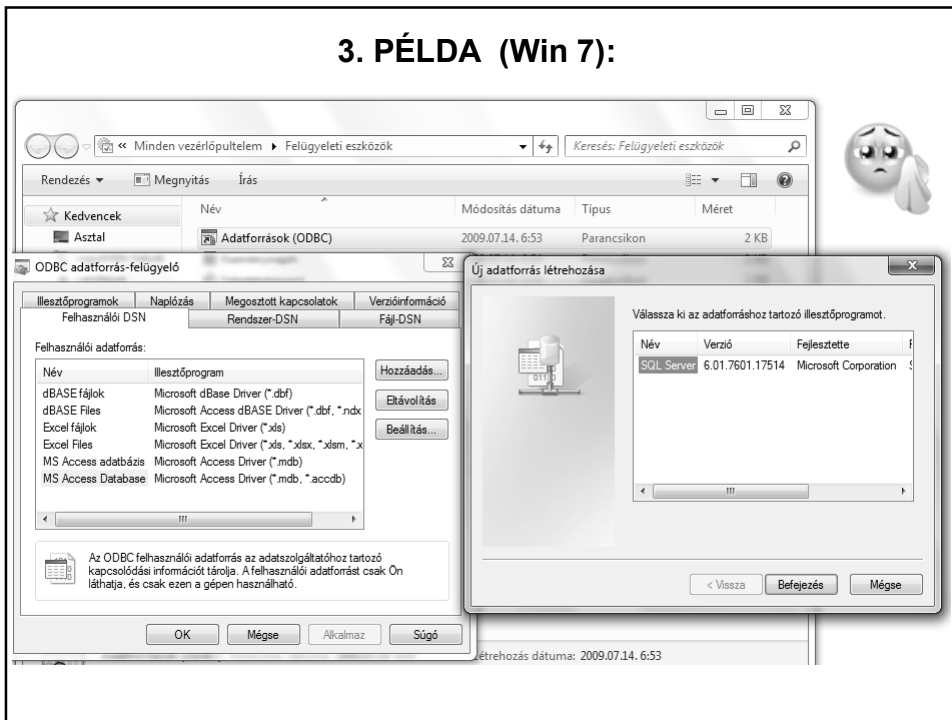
3. PÉLDA (Win 7):

« Minden vezérlőpultelem ▸ Felügyeleti eszközök

Keresés: Felügyeleti eszközök

Rendezés ▾ Megnyitás Írás

Kedvencek
Asztal

| Név | Módosítás dátuma | Típus | Méret |
|---|---|---|---|
| Adatforrások (ODBC) | 2009.07.14. 6:53 | Parancsikon | 2 KB |

ODBC adatforrás-felügyelő

Illesztőprogramok | Naplózás | Megosztott kapcsolatok | Verzióinformáció
Felhasználói DSN | Rendszer-DSN | Fájl-DSN

Felhasználói adatforrás:

| Név | Illesztőprogram |
|---|---|
| dBASE fájlok | Microsoft dBase Driver (*.dbf) |
| dBASE Files | Microsoft Access dBASE Driver (*.dbf, *.ndx |
| Excel fájlok | Microsoft Excel Driver (*.xls) |
| Excel Files | Microsoft Excel Driver (*.xls, *.xlsx, *.xlsm, *.x |
| MS Access adatbázis | Microsoft Access Driver (*.mdb) |
| MS Access Database | Microsoft Access Driver (*.mdb, *.accdb) |

Hozzáadás...
Eltávolítás
Beállítás...

Az ODBC felhasználói adatforrás az adatszolgáltatóhoz tartozó kapcsolódási információt tárolja. A felhasználói adatforrást csak Ön láthatja, és csak ezen a gépen használható.

OK Mégse Alkalmaz Súgó

Új adatforrás létrehozása

Válassza ki az adatforráshoz tartozó illesztőprogramot.

| Név | Verzió | Fejlesztette |
|---|---|---|
| SQL Server | 6.01.7601.17514 | Microsoft Corporation |

< Vissza Befejezés Mégse

Létrehozás dátuma: 2009.07.14. 6:53